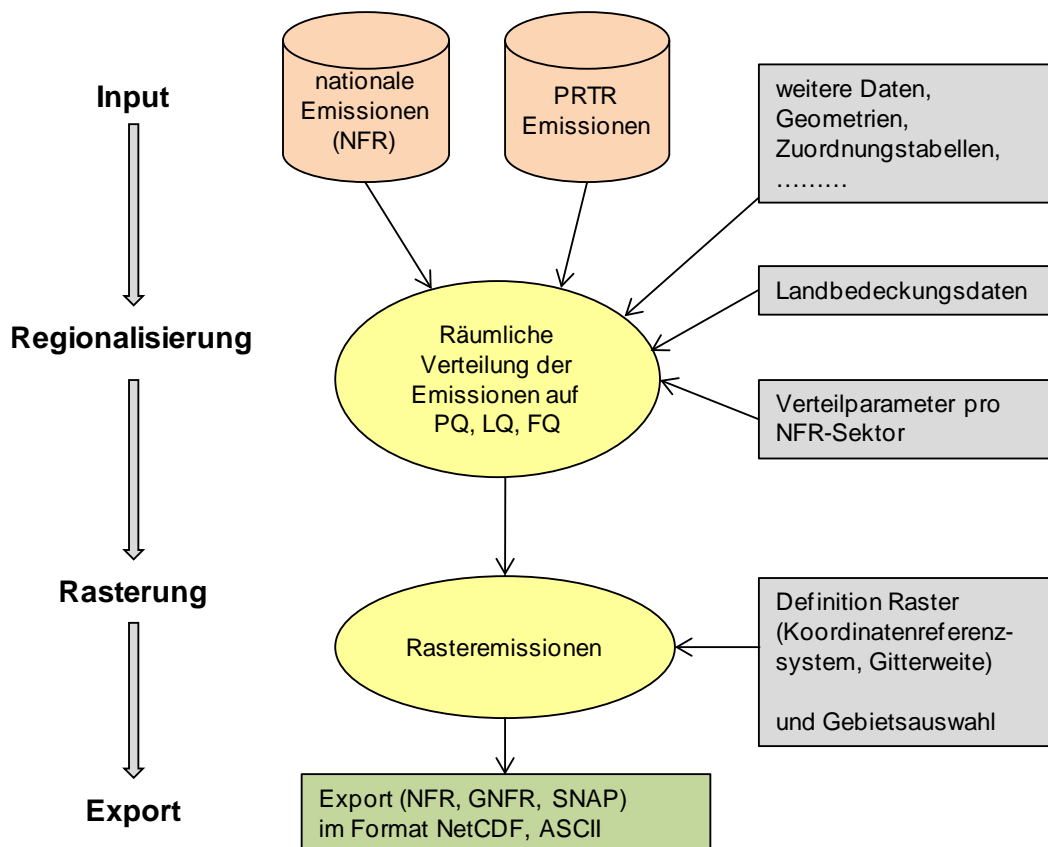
Input

nationale Emissionen (NFR)

PRTR Emissionen

weitere Daten, Geometrien, Zuordnungstabellen, .........

Landbedeckungsdaten

Regionalisierung

Räumliche Verteilung der Emissionen auf PQ, LQ, FQ

Verteilparameter pro NFR-Sektor

Rasterung

Rasteremissionen

Definition Raster (Koordinatenreferenzsystem, Gitterweite)

und Gebietsauswahl

Export

Export (NFR, GNFR, SNAP) im Format NetCDF, ASCII